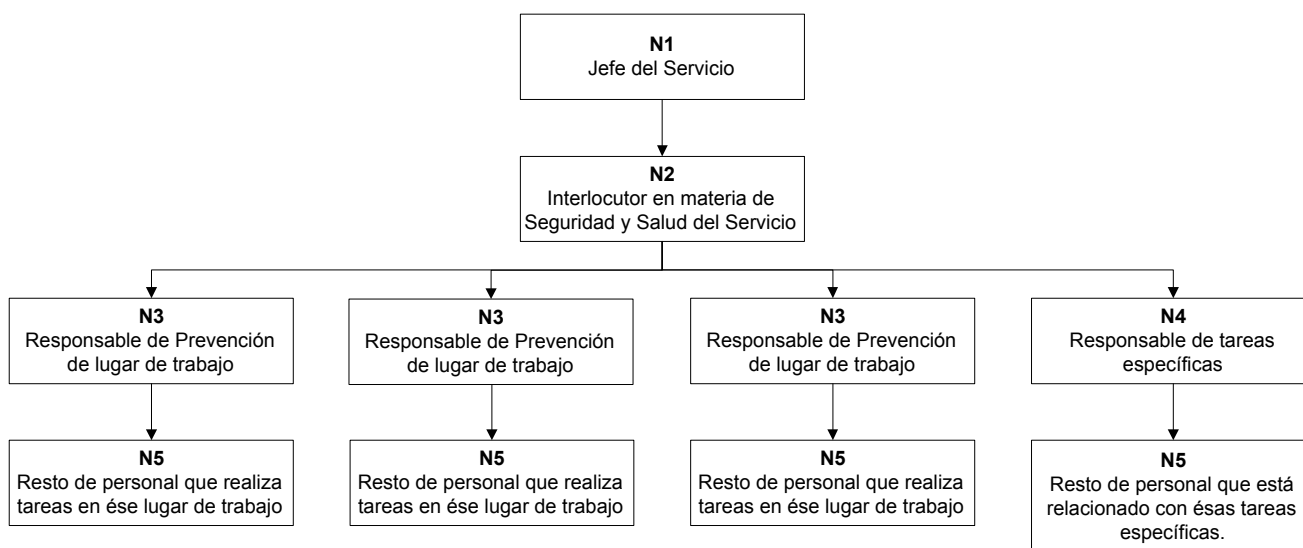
N1
Jefe del Servicio

N2
Interlocutor en materia de Seguridad y Salud del Servicio

N3
Responsable de Prevención de lugar de trabajo

N5
Resto de personal que realiza tareas en ése lugar de trabajo

N3
Responsable de Prevención de lugar de trabajo

N5
Resto de personal que realiza tareas en ése lugar de trabajo

N3
Responsable de Prevención de lugar de trabajo

N5
Resto de personal que realiza tareas en ése lugar de trabajo

N4
Responsable de tareas específicas

N5
Resto de personal que está relacionado con ésas tareas específicas.